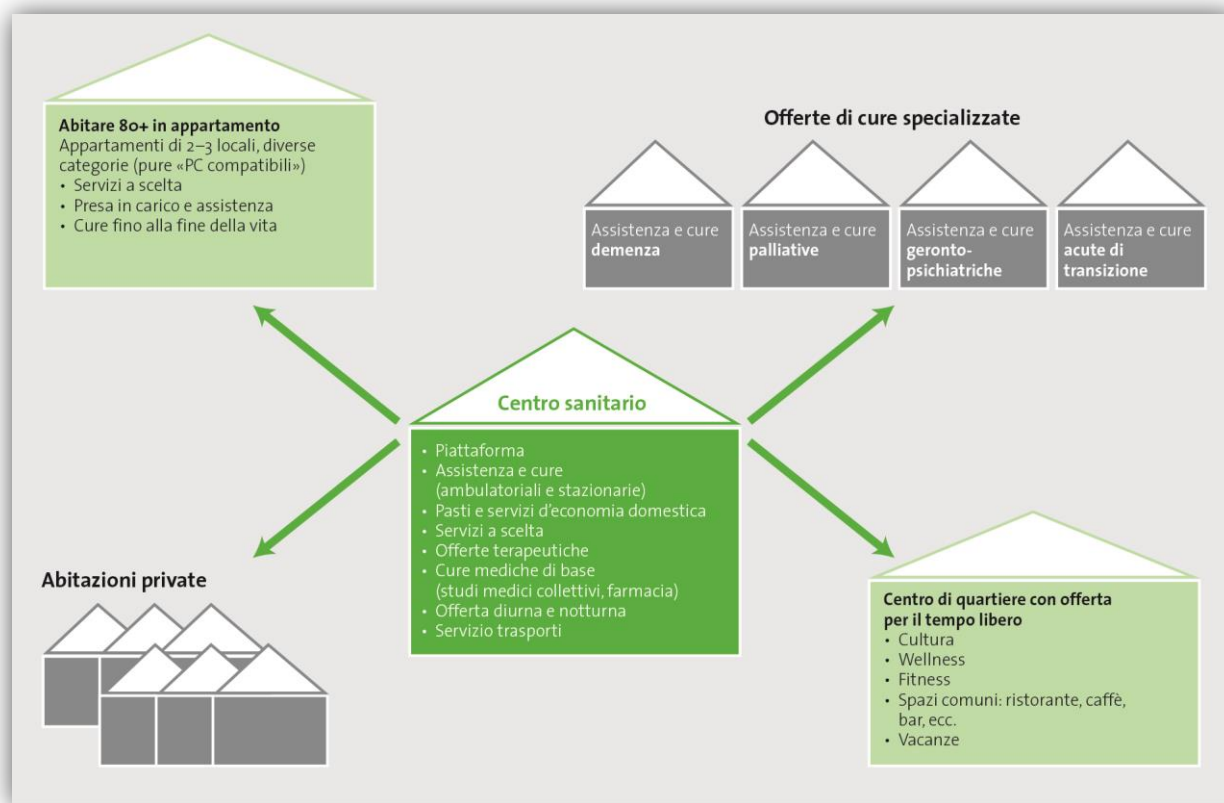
Abitare 80+ in appartamento
Appartamenti di 2–3 locali, diverse categorie (pure «PC compatibili»)
• Servizi a scelta
• Presa in carico e assistenza
• Cure fino alla fine della vita

Offerte di cure specializzate

Assistenza e cure demenza

Assistenza e cure palliative

Assistenza e cure geronto-psichiatriche

Assistenza e cure acute di transizione

Centro sanitario
• Piattaforma
• Assistenza e cure (ambulatoriali e stazionarie)
• Pasti e servizi d'economia domestica
• Servizi a scelta
• Offerte terapeutiche
• Cure mediche di base (studi medici collettivi, farmacia)
• Offerta diurna e notturna
• Servizio trasporti

Abitazioni private

Centro di quartiere con offerta per il tempo libero
• Cultura
• Wellness
• Fitness
• Spazi comuni: ristorante, caffè, bar, ecc.
• Vacanze